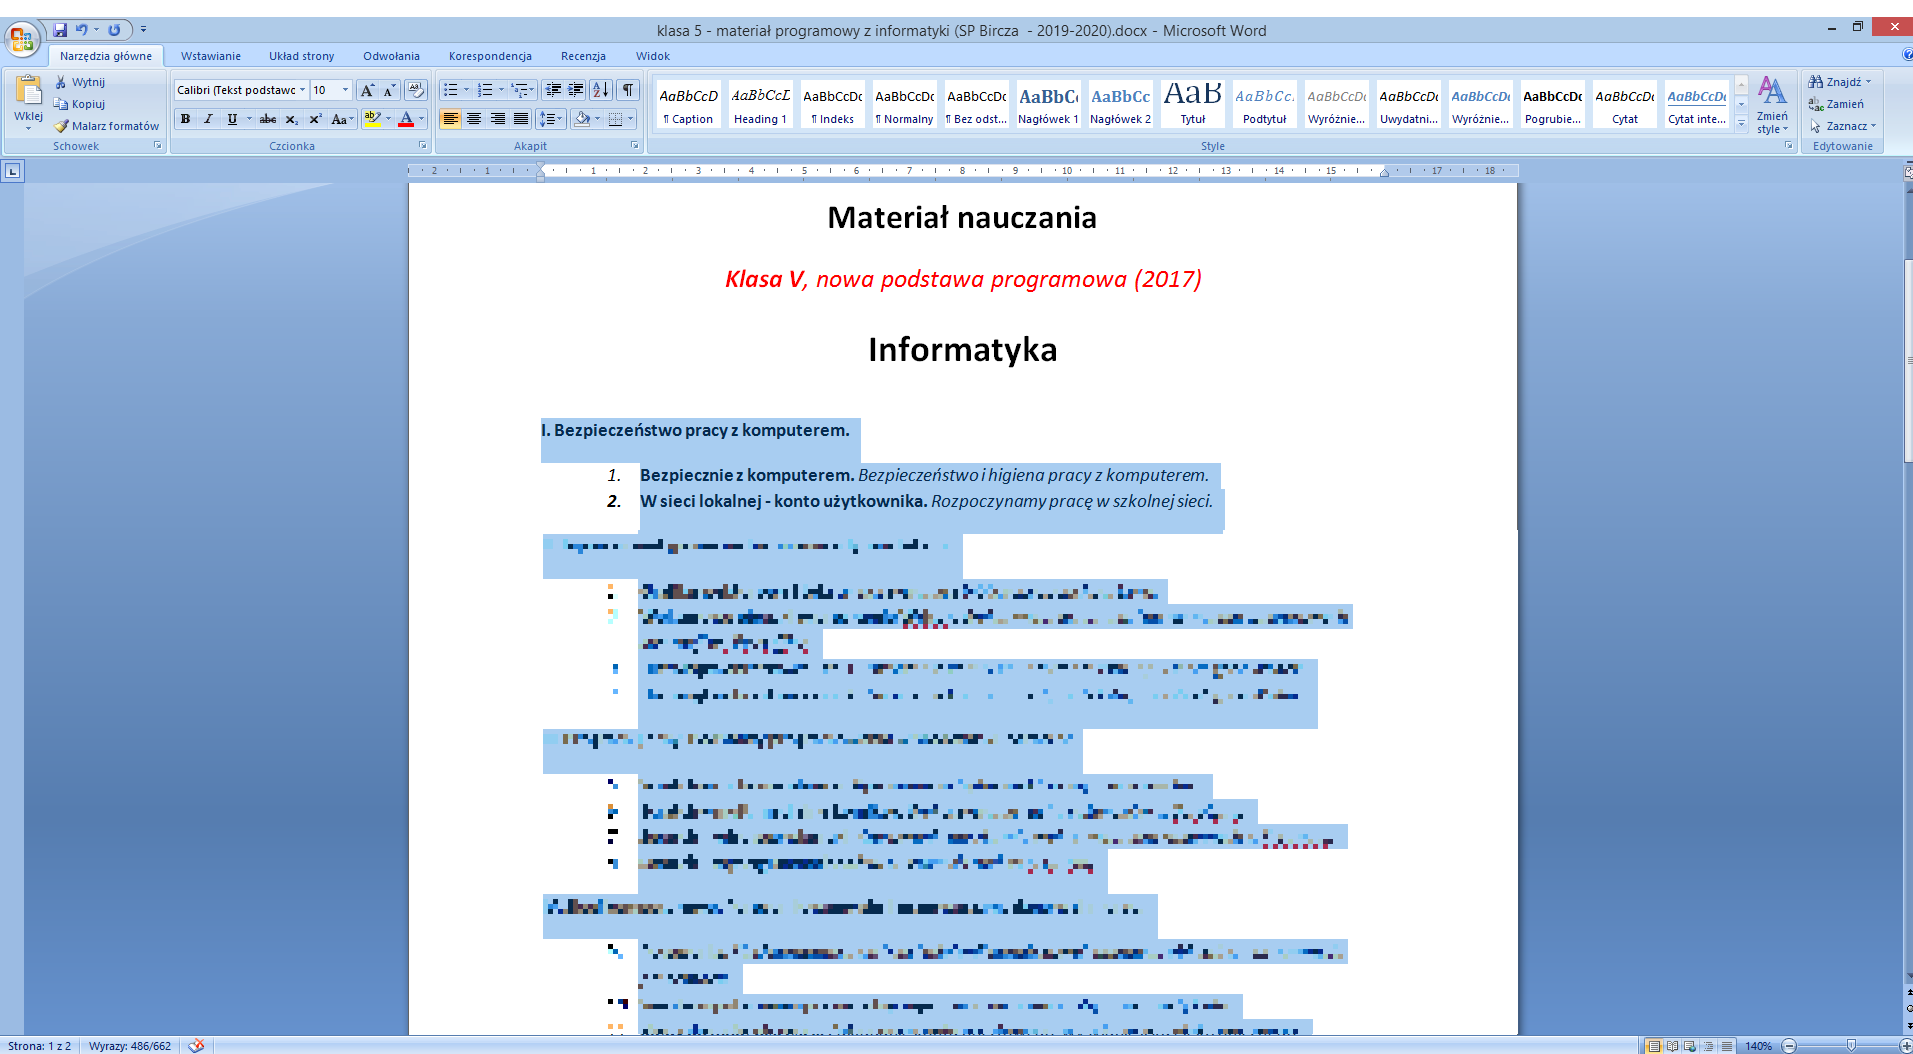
klasa 5 - materiał programowy z informatyki (SP Bircza - 2019-2020).docx - Microsoft Word

Narzędzia główne Wstawianie Układ strony Odwołania Korespondencja Recenzja Widok

Wklej Wytnij Kopiuj Malarz formatów Schowek

Calibri (Tekst podstawc 10 Czcionka

Akapit

AaBbCcD ¶ Caption AaBbCcL Heading 1 AaBbCcDc ¶ Indeks AaBbCcDc ¶ Normalny AaBbCcDc ¶ Bez odst... AaBbCc Nagłówek 1 AaBbCc Nagłówek 2 AaB Tytuł AaBbCc. Podtytuł AaBbCcDc Wyróżnie... AaBbCcDc Uwydatni... AaBbCcDc Wyróżnie... AaBbCcDc Pogrubie... AaBbCcDc Cytat AaBbCcDc Cytat inte... Zmień style Style

Znajdź Zamień Zaznacz Edytowanie

Materiał nauczania

Klasa V, nowa podstawa programowa (2017)

Informatyka

I. Bezpieczeństwo pracy z komputerem.

1. Bezpiecznie z komputerem. Bezpieczeństwo i higiena pracy z komputerem.
2. W sieci lokalnej - konto użytkownika. Rozpoczynamy pracę w szkolnej sieci.

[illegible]

Strona: 1 z 2 Wyrazy: 486/662 140%